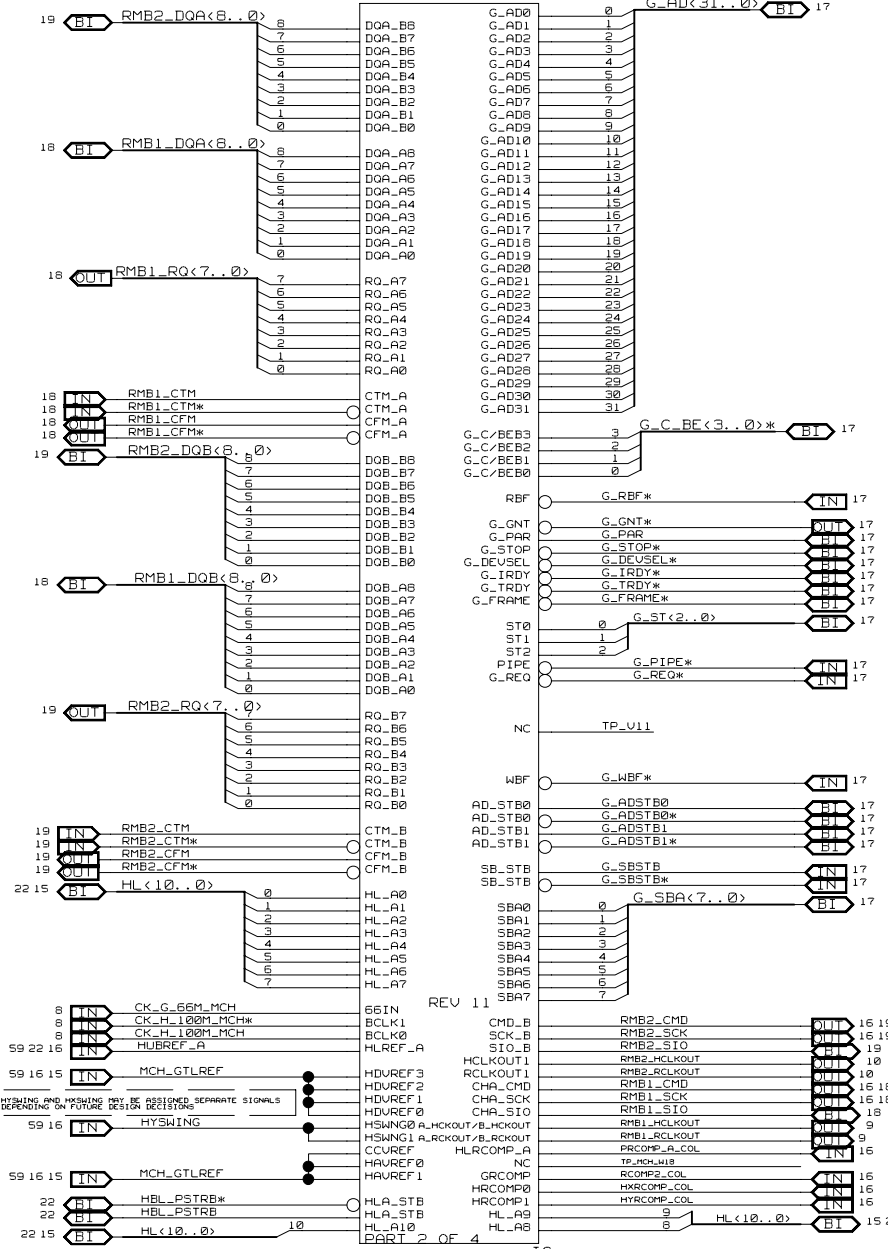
19 BI RMB2_DQA<8..0>
8 DQA_B8
7 DQA_B7
6 DQA_B6
5 DQA_B5
4 DQA_B4
3 DQA_B3
2 DQA_B2
1 DQA_B1
0 DQA_B0

18 BI RMB1_DQA<8..0>
8 DQA_A8
7 DQA_A7
6 DQA_A6
5 DQA_A5
4 DQA_A4
3 DQA_A3
2 DQA_A2
1 DQA_A1
0 DQA_A0

18 OUT RMB1_RQ<7..0>
7 RQ_A7
6 RQ_A6
5 RQ_A5
4 RQ_A4
3 RQ_A3
2 RQ_A2
1 RQ_A1
0 RQ_A0

18 IN RMB1_CTM CTM_A
18 IN RMB1_CTM* CTM_A
18 OUT RMB1_CFM CFM_A
18 OUT RMB1_CFM* CFM_A

19 BI RMB2_DQB<8..0>
8 DQB_B8
7 DQB_B7
6 DQB_B6
5 DQB_B5
4 DQB_B4
3 DQB_B3
2 DQB_B2
1 DQB_B1
0 DQB_B0

18 BI RMB1_DQB<8..0>
8 DQB_A8
7 DQB_A7
6 DQB_A6
5 DQB_A5
4 DQB_A4
3 DQB_A3
2 DQB_A2
1 DQB_A1
0 DQB_A0

19 OUT RMB2_RQ<7..0>
7 RQ_B7
6 RQ_B6
5 RQ_B5
4 RQ_B4
3 RQ_B3
2 RQ_B2
1 RQ_B1
0 RQ_B0

19 IN RMB2_CTM CTM_B
19 IN RMB2_CTM* CTM_B
19 OUT RMB2_CFM CFM_B
19 OUT RMB2_CFM* CFM_B

22 15 BI HL<10..0>
0 HL_A0
1 HL_A1
2 HL_A2
3 HL_A3
4 HL_A4
5 HL_A5
6 HL_A6
7 HL_A7

8 IN CK_G_66M_MCH 66IN
8 IN CK_H_100M_MCH* BCLK1
8 IN CK_H_100M_MCH BCLK0
59 22 16 IN HUBREF_A HLREF_A
59 16 15 IN MCH_GTLREF
HDVREF3
HDVREF2
HDVREF1
HDVREF0
HYSWING AND HXSWING MAY BE ASSIGNED SEPARATE SIGNALS DEPENDING ON FUTURE DESIGN DECISIONS
59 16 IN HYSWING
HSWNG0 A_HCKOUT/B_HCKOUT
HSWNG1 A_RCKOUT/B_RCKOUT
CCVREF
HAVREF0
59 16 15 IN MCH_GTLREF HAVREF1
22 BI HBL_PSTRB* HLA_STB
22 BI HBL_PSTRB HLA_STB
22 15 BI HL<10..0> 10 HL_A10

PART 2 OF 4
REV 11

G_AD0 0 G_AD<31..0> BI 17
G_AD1 1
G_AD2 2
G_AD3 3
G_AD4 4
G_AD5 5
G_AD6 6
G_AD7 7
G_AD8 8
G_AD9 9
G_AD10 10
G_AD11 11
G_AD12 12
G_AD13 13
G_AD14 14
G_AD15 15
G_AD16 16
G_AD17 17
G_AD18 18
G_AD19 19
G_AD20 20
G_AD21 21
G_AD22 22
G_AD23 23
G_AD24 24
G_AD25 25
G_AD26 26
G_AD27 27
G_AD28 28
G_AD29 29
G_AD30 30
G_AD31 31

G_C/BEB3 3 G_C_BE<3..0>* BI 17
G_C/BEB2 2
G_C/BEB1 1
G_C/BEB0 0

RBF G_RBF* IN 17
G_GNT G_GNT* OUT 17
G_PAR G_PAR BI 17
G_STOP G_STOP* BI 17
G_DEVSEL G_DEVSEL* BI 17
G_IRDY G_IRDY* BI 17
G_TRDY G_TRDY* BI 17
G_FRAME G_FRAME* BI 17
ST0 0 G_ST<2..0> BI 17
ST1 1
ST2 2
PIPE G_PIPE* IN 17
G_REQ G_REQ* IN 17
NC TP_V11
WBF G_WBF* IN 17
AD_STB0 G_ADSTB0 BI 17
AD_STB0 G_ADSTB0* BI 17
AD_STB1 G_ADSTB1 BI 17
AD_STB1 G_ADSTB1* BI 17
SB_STB G_SBSTB IN 17
SB_STB G_SBSTB* IN 17
SBA0 0 G_SBA<7..0> BI 17
SBA1 1
SBA2 2
SBA3 3
SBA4 4
SBA5 5
SBA6 6
SBA7 7

CMD_B RMB2_CMD OUT 16 19
SCK_B RMB2_SCK OUT 16 19
SIO_B RMB2_SIO BI 19
HCLKOUT1 RMB2_HCLKOUT OUT 10
RCLKOUT1 RMB2_RCLKOUT OUT 10
CHA_CMD RMB1_CMD OUT 16 18
CHA_SCK RMB1_SCK OUT 16 18
CHA_SIO RMB1_SIO BI 18
RMB1_HCLKOUT OUT 9
RMB1_RCLKOUT OUT 9
HLRCOMP_A PRCOMP_A_COL IN 16
NC TP_MCH_W18
GRCOMP RCOMP2_COL IN 16
HRCOMP0 HXRCOMP_COL IN 16
HRCOMP1 HYRCOMP_COL IN 16
HL_A9 9 HL<10..0> BI 15 2
HL_A8 8